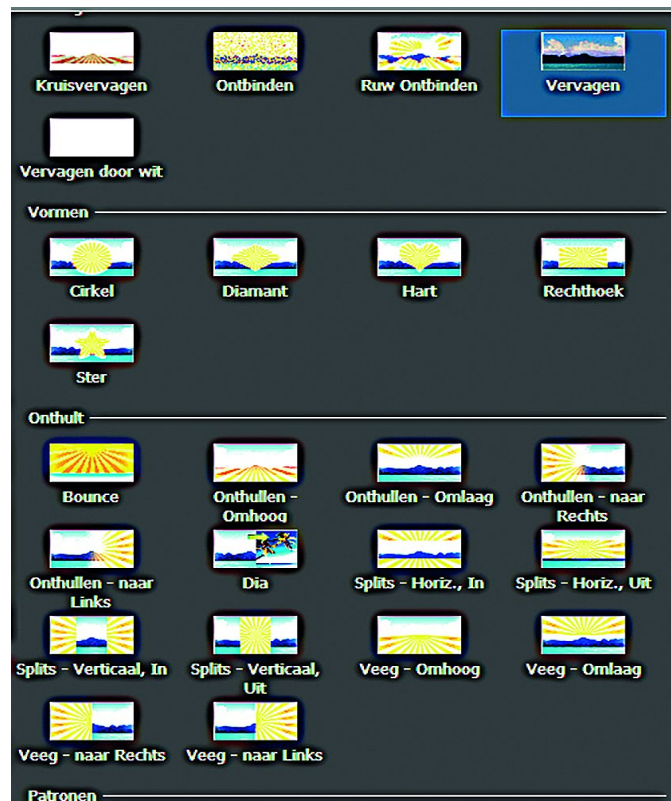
Kruisvervagen
Ontbinden
Ruw Ontbinden
Vervagen
Vervagen door wit

Vormen

Cirkel
Diamant
Hart
Rechthoek
Ster

Onthult

Bounce
Onthullen - Omhoog
Onthullen - Omlaag
Onthullen - naar Rechts
Onthullen - naar Links
Dia
Splits - Horiz., In
Splits - Horiz., Uit
Splits - Verticaal, In
Splits - Verticaal, Uit
Veeg - Omhoog
Veeg - Omlaag
Veeg - naar Rechts
Veeg - naar Links

Patronen